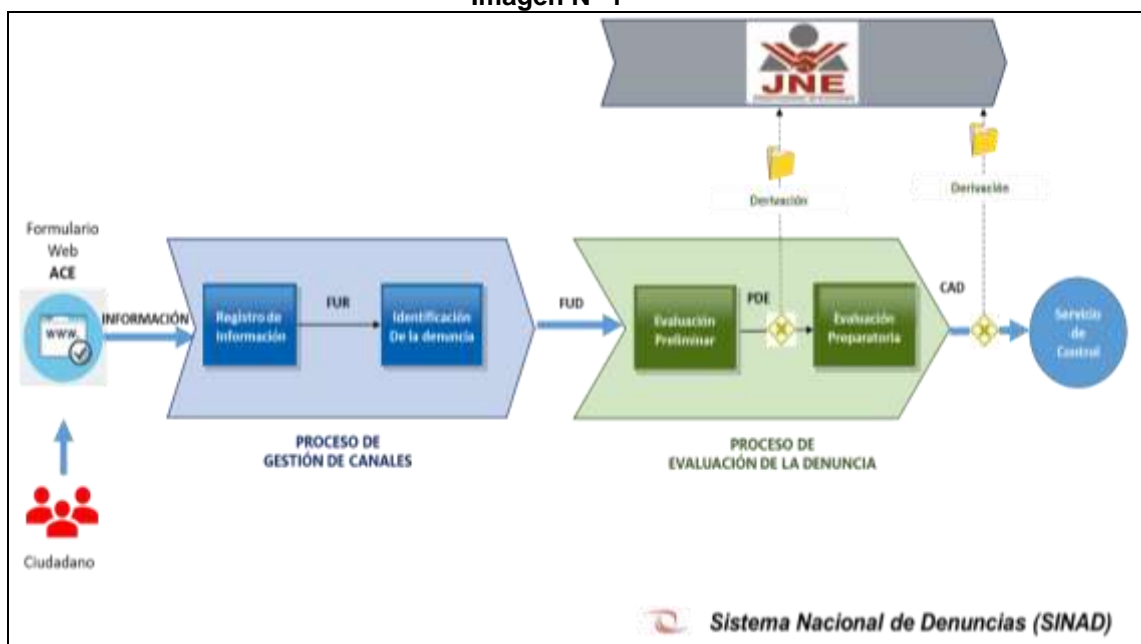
Imagen N° 1

JNE

Derivación

Derivación

Formulario Web
ACE

WWW

INFORMACIÓN

Registro de Información

FUR

Identificación De la denuncia

FUD

Evaluación Preliminar

PDE

Evaluación Preparatoria

CAD

Servicio de Control

PROCESO DE
GESTIÓN DE CANALES

PROCESO DE
EVALUACIÓN DE LA DENUNCIA

Ciudadano

Sistema Nacional de Denuncias (SINAD)